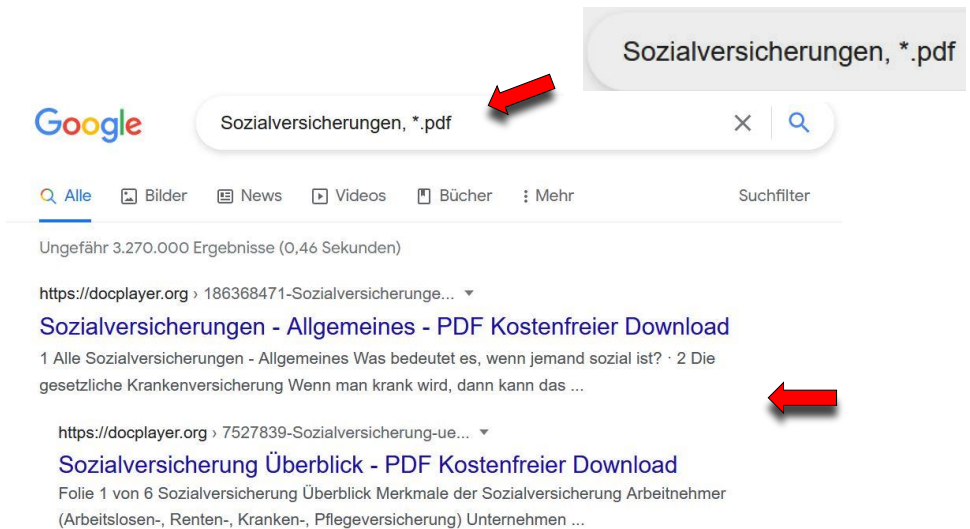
Sozialversicherungen, *.pdf

Google

Sozialversicherungen, *.pdf

Alle Bilder News Videos Bücher Mehr Suchfilter

Ungefähr 3.270.000 Ergebnisse (0,46 Sekunden)

https://docplayer.org › 186368471-Sozialversicherunge...

Sozialversicherungen - Allgemeines - PDF Kostenfreier Download

1 Alle Sozialversicherungen - Allgemeines Was bedeutet es, wenn jemand sozial ist? · 2 Die gesetzliche Krankenversicherung Wenn man krank wird, dann kann das ...

https://docplayer.org › 7527839-Sozialversicherung-ue...

Sozialversicherung Überblick - PDF Kostenfreier Download

Folie 1 von 6 Sozialversicherung Überblick Merkmale der Sozialversicherung Arbeitnehmer (Arbeitslosen-, Renten-, Kranken-, Pflegeversicherung) Unternehmen ...